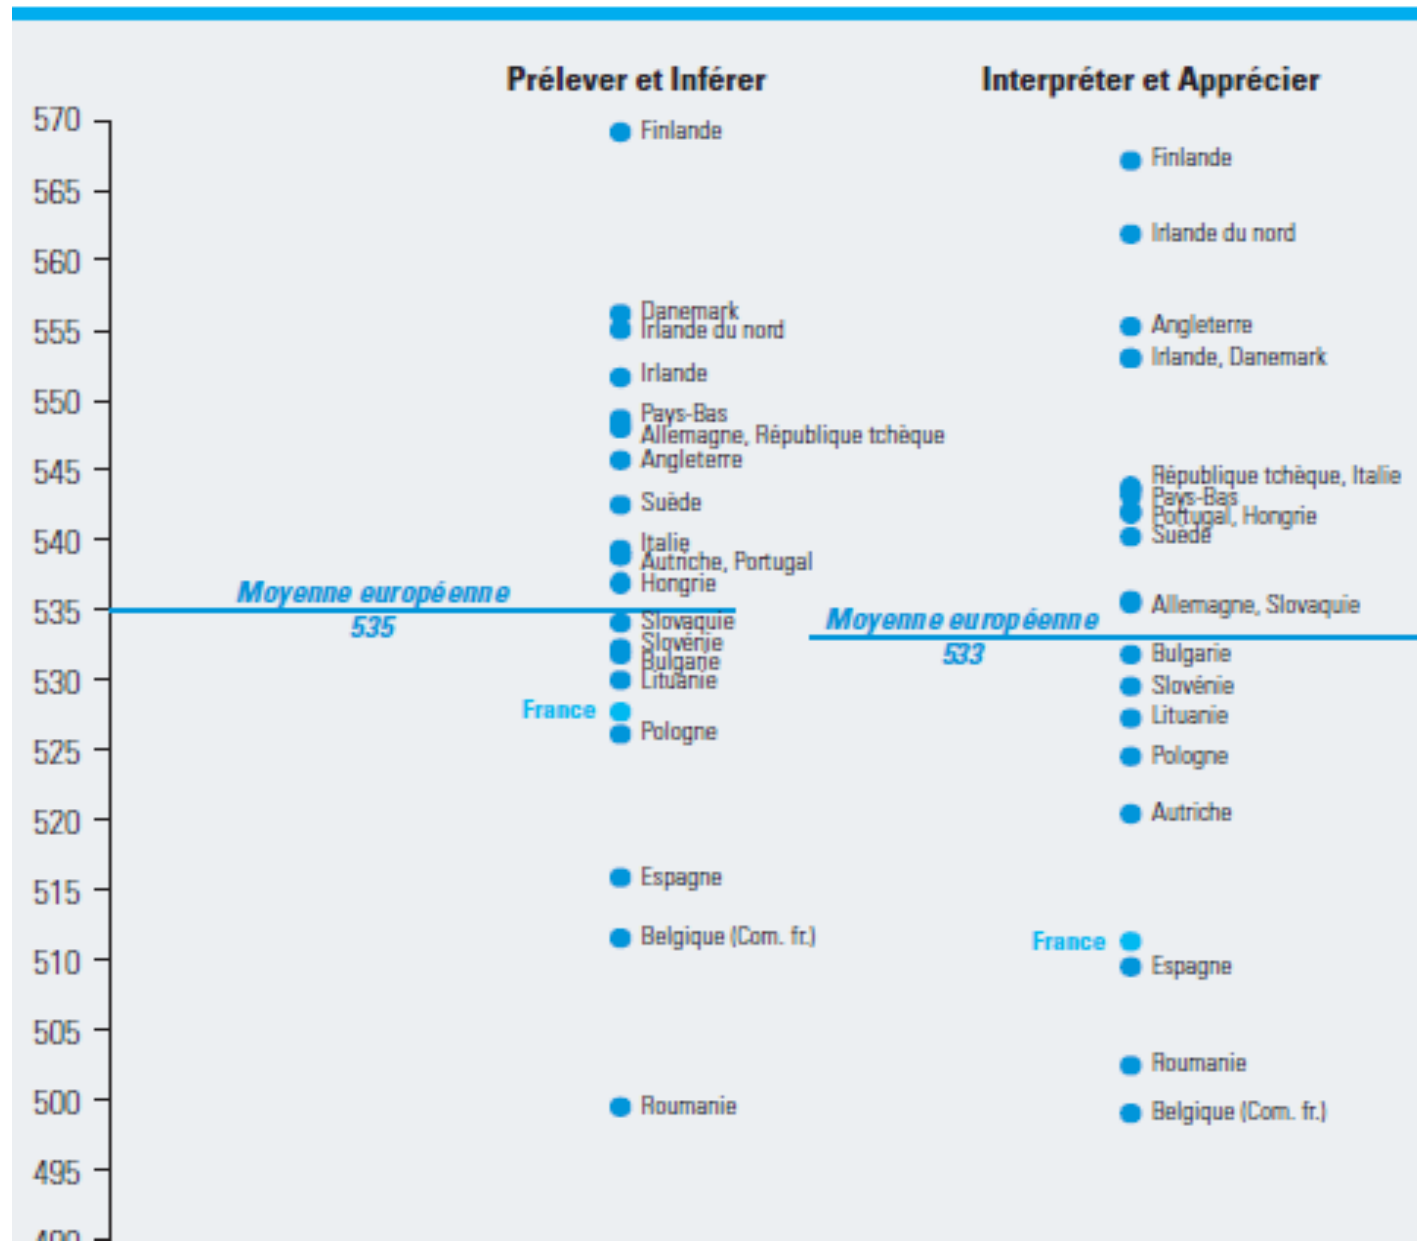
Prélever et Inférer

Interpréter et Apprécier

570
565
560
555
550
545
540
535
530
525
520
515
510
505
500
495
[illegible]

Finlande
Danemark
Irlande du nord
Irlande
Pays-Bas
Allemagne, République tchèque
Angleterre
Suède
Italie
Autriche, Portugal
Hongrie
Moyenne européenne
535
Slovaquie
Slovénie
Bulgarie
Lituanie
France
Pologne
Espagne
Belgique (Com. fr.)
Roumanie

Finlande
Irlande du nord
Angleterre
Irlande, Danemark
République tchèque, Italie
Pays-Bas
Portugal, Hongrie
Suède
Allemagne, Slovaquie
Moyenne européenne
533
Bulgarie
Slovénie
Lituanie
Pologne
Autriche
France
Espagne
Roumanie
Belgique (Com. fr.)